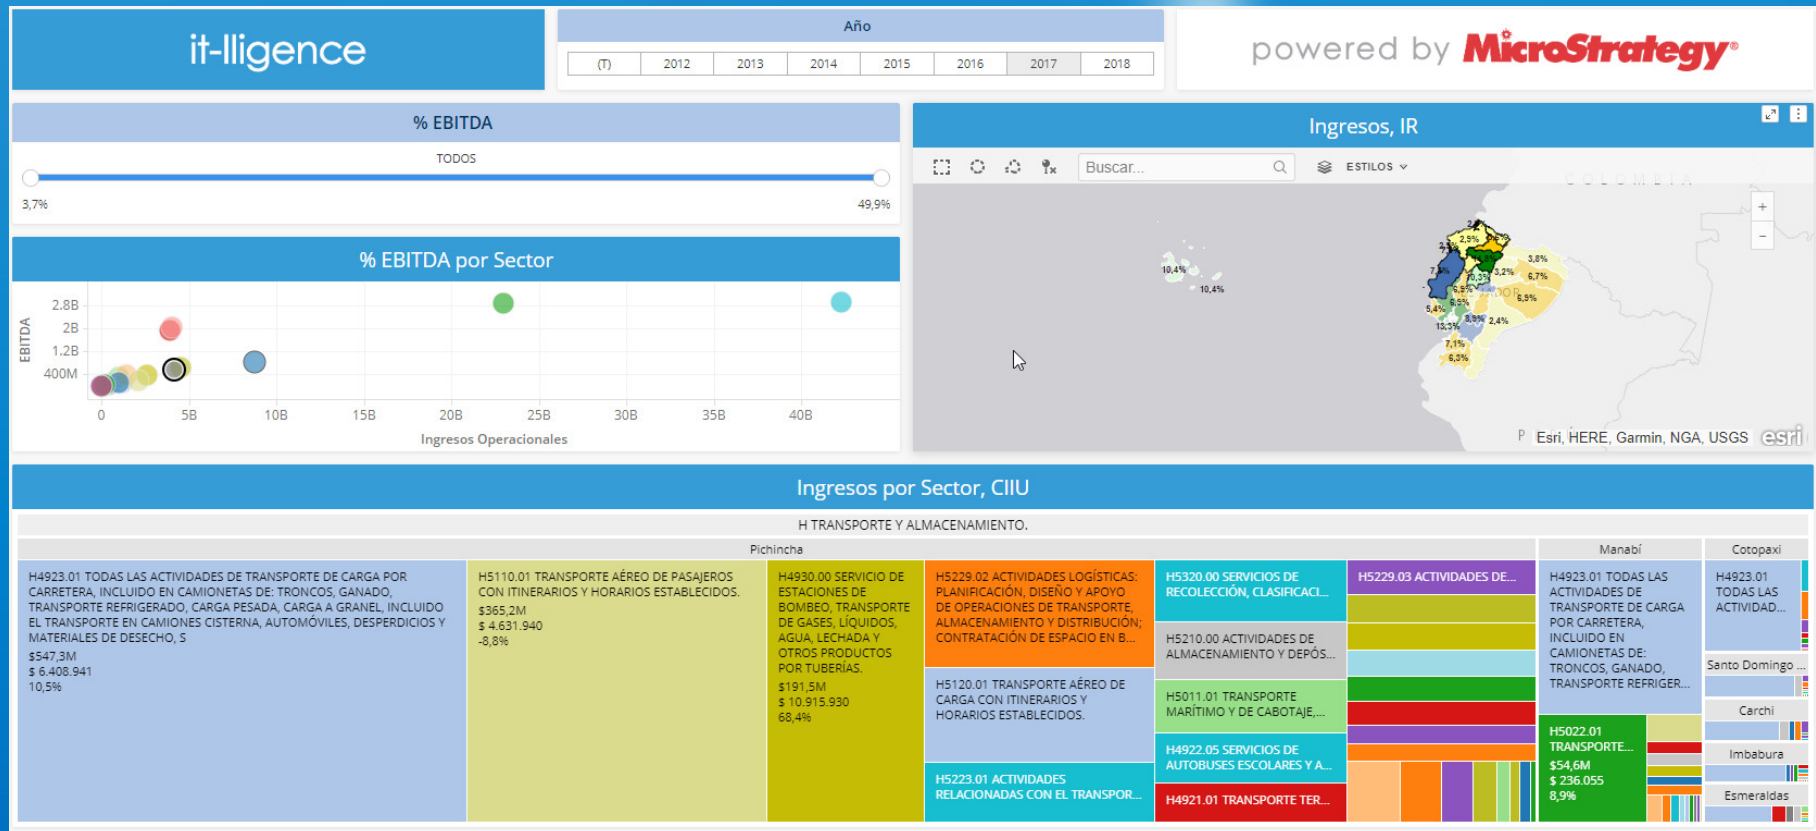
it-lligence

Año

| (T) | 2012 | 2013 | 2014 | 2015 | 2016 | 2017 | 2018 |
|---|---|---|---|---|---|---|---|

powered by MicroStrategy

% EBITDA

TODOS

3,7%

49,9%

% EBITDA por Sector

EBITDA

2.8B
2B
1.2B
400M

0 5B 10B 15B 20B 25B 30B 35B 40B

Ingresos Operacionales

Ingresos, IR

Buscar...

ESTILOS

COLOMBIA

10,4%
10,4%
2,9%
3,8%
3,2%
6,7%
7,1%
10,3%
6,9%
6,9%
5,4%
8,9%
2,4%
13,3%
7,1%
6,3%

Esri, HERE, Garmin, NGA, USGS

esri

Ingresos por Sector, CIIU

H TRANSPORTE Y ALMACENAMIENTO.

Pichincha

H4923.01 TODAS LAS ACTIVIDADES DE TRANSPORTE DE CARGA POR CARRETERA, INCLUIDO EN CAMIONETAS DE: TRONCOS, GANADO, TRANSPORTE REFRIGERADO, CARGA PESADA, CARGA A GRANEL, INCLUIDO EL TRANSPORTE EN CAMIONES CISTERNA, AUTOMÓVILES, DESPERDICIOS Y MATERIALES DE DESECHO, S
$547,3M
$ 6.408.941
10,5%

H5110.01 TRANSPORTE AÉREO DE PASAJEROS CON ITINERARIOS Y HORARIOS ESTABLECIDOS.
$365,2M
$ 4.631.940
-8,8%

H4930.00 SERVICIO DE ESTACIONES DE BOMBEO, TRANSPORTE DE GASES, LÍQUIDOS, AGUA, LECHADA Y OTROS PRODUCTOS POR TUBERÍAS.
$191,5M
$ 10.915.930
68,4%

H5229.02 ACTIVIDADES LOGÍSTICAS: PLANIFICACIÓN, DISEÑO Y APOYO DE OPERACIONES DE TRANSPORTE, ALMACENAMIENTO Y DISTRIBUCIÓN; CONTRATACIÓN DE ESPACIO EN B...

H5120.01 TRANSPORTE AÉREO DE CARGA CON ITINERARIOS Y HORARIOS ESTABLECIDOS.

H5223.01 ACTIVIDADES RELACIONADAS CON EL TRANSPOR...

H5320.00 SERVICIOS DE RECOLECCIÓN, CLASIFICACI...

H5210.00 ACTIVIDADES DE ALMACENAMIENTO Y DEPÓS...

H5011.01 TRANSPORTE MARÍTIMO Y DE CABOTAJE,...

H4922.05 SERVICIOS DE AUTOBUSES ESCOLARES Y A...

H4921.01 TRANSPORTE TER...

H5229.03 ACTIVIDADES DE...

Manabí

H4923.01 TODAS LAS ACTIVIDADES DE TRANSPORTE DE CARGA POR CARRETERA, INCLUIDO EN CAMIONETAS DE: TRONCOS, GANADO, TRANSPORTE REFRIGER...

H5022.01 TRANSPORTE...
$54,6M
$ 236.055
8,9%

Cotopaxi

H4923.01 TODAS LAS ACTIVIDAD...

Santo Domingo ...

Carchi

Imbabura

Esmeraldas